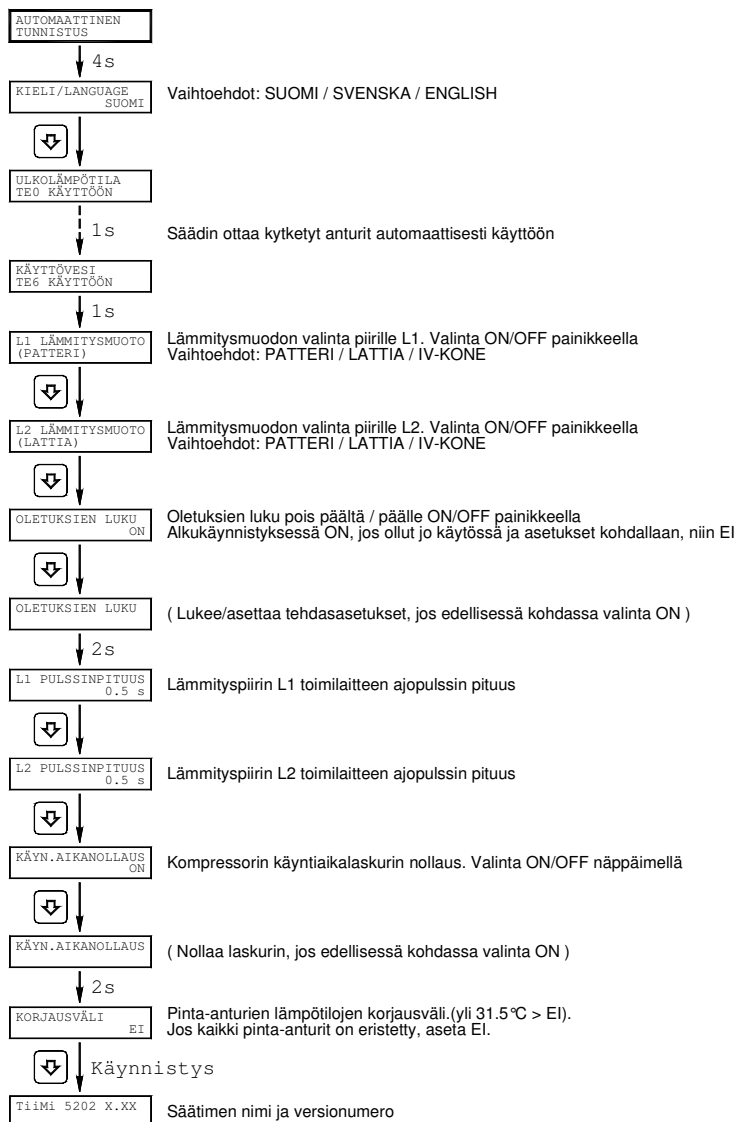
AUTOMAATTINEN TUNNISTUS

4s

KIELI/LANGUAGE SUOMI

Vaihtoehdot: SUOMI / SVENSKA / ENGLISH

ULKOLÄMPÖTILA TE0 KÄYTTÖÖN

1s

Säädin ottaa kytketyt anturit automaattisesti käyttöön

KÄYTTÖVESI TE6 KÄYTTÖÖN

1s

L1 LÄMMITYSMUOTO (PATTERI)

Lämmitysmuodon valinta piirille L1. Valinta ON/OFF painikkeella
Vaihtoehdot: PATTERI / LATTIA / IV-KONE

L2 LÄMMITYSMUOTO (LATTIA)

Lämmitysmuodon valinta piirille L2. Valinta ON/OFF painikkeella
Vaihtoehdot: PATTERI / LATTIA / IV-KONE

OLETUKSIEN LUKU ON

Oletuksien luku pois päältä / päälle ON/OFF painikkeella
Alkukäynnistyksessä ON, jos ollut jo käytössä ja asetukset kohdallaan, niin EI

OLETUKSIEN LUKU

( Lukee/asettaa tehdasasetukset, jos edellisessä kohdassa valinta ON )

2s

L1 PULSSINPITUUS 0.5 s

Lämmityspiirin L1 toimilaitteen ajopulssin pituus

L2 PULSSINPITUUS 0.5 s

Lämmityspiirin L2 toimilaitteen ajopulssin pituus

KÄYN.AIKANOLLAUS ON

Kompressorin käyntiaikalaskurin nollaus. Valinta ON/OFF näppäimellä

KÄYN.AIKANOLLAUS

( Nollaa laskurin, jos edellisessä kohdassa valinta ON )

2s

KORJAUSVÄLI EI

Pinta-anturien lämpötilojen korjausväli.(yli 31.5°C > EI).
Jos kaikki pinta-anturit on eristetty, aseta EI.

Käynnistys

TiiMi 5202 X.XX

Säätimen nimi ja versionumero